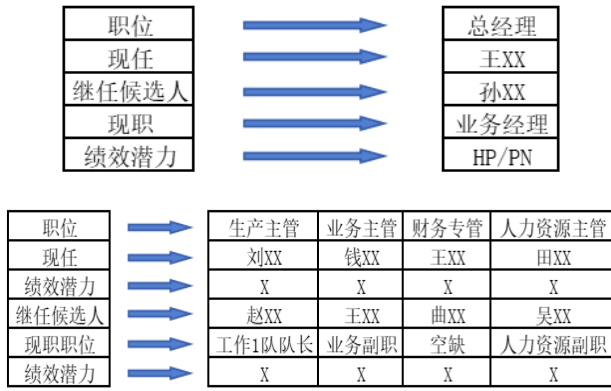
| 职位 |
|---|
| 现任 |
| 继任候选人 |
| 现职 |
| 绩效潜力 |

| 总经理 |
|---|
| 王XX |
| 孙XX |
| 业务经理 |
| HP/PN |

| 职位 | 生产主管 | 业务主管 | 财务专管 | 人力资源主管 |
|---|---|---|---|---|
| 现任 | 刘XX | 钱XX | 王XX | 田XX |
| 绩效潜力 | X | X | X | X |
| 继任候选人 | 赵XX | 王XX | 曲XX | 吴XX |
| 现职职位 | 工作1队队长 | 业务副职 | 空缺 | 人力资源副职 |
| 绩效潜力 | X | X | X | X |